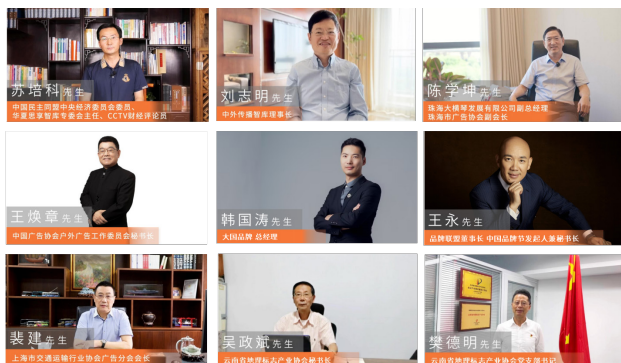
苏培科 先生
中国民主同盟中央经济委员会委员，华夏思享智库专委会主任，CCTV财经评论员

刘志明 先生
中外传播智库理事长

陈学坤 先生
珠海大横琴发展有限公司副总经理
珠海市广告协会副会长

王焕章 先生
中国广告协会户外广告工作委员会秘书长

韩国涛 先生
大田品牌 总经理

王永 先生
品牌联盟董事长 中国品牌节发起人兼秘书长

裴建 先生
上海市交通运输行业协会广告分会会长

吴政斌 先生
云南省烟草标志产业协会秘书长

樊德明 先生
云南省烟草标志产业协会党支部书记